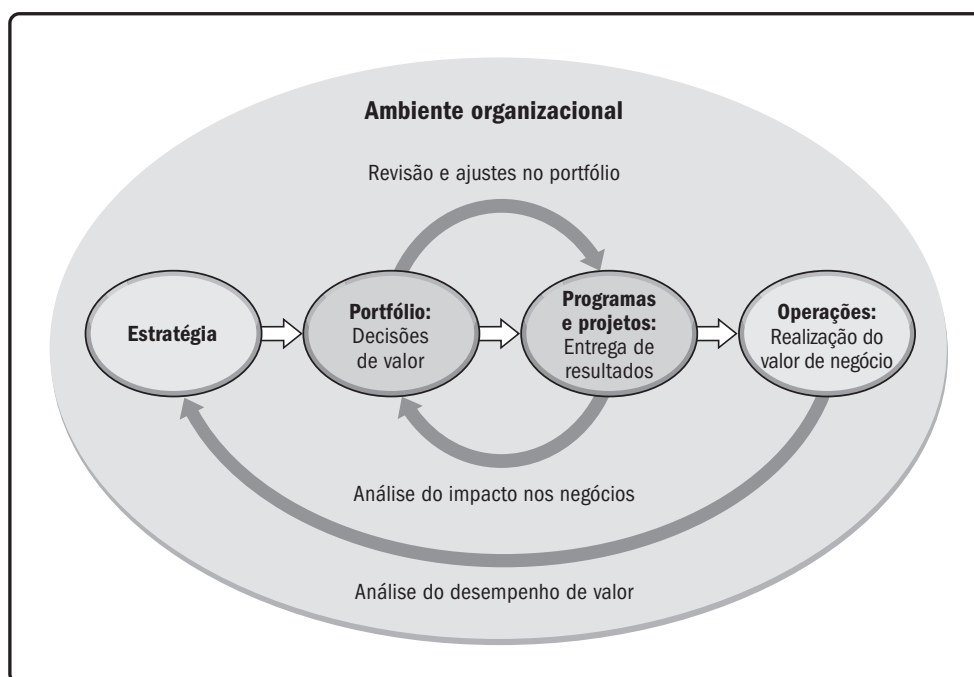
Ambiente organizacional

Revisão e ajustes no portfólio

Estratégia

Portfólio: Decisões de valor

Programas e projetos: Entrega de resultados

Operações: Realização do valor de negócio

Análise do impacto nos negócios

Análise do desempenho de valor